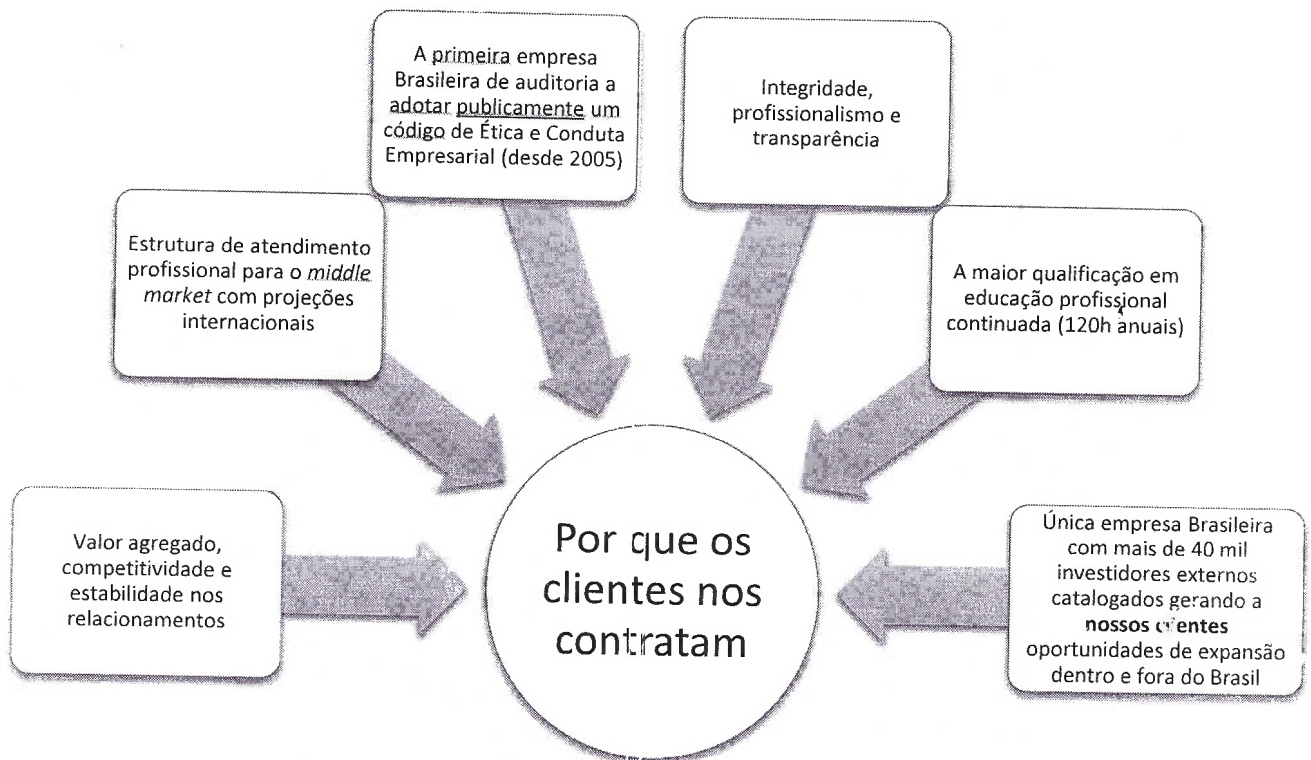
A primeira empresa Brasileira de auditoria a adotar publicamente um código de Ética e Conduta Empresarial (desde 2005)

Integridade, profissionalismo e transparência

Estrutura de atendimento profissional para o *middle market* com projeções internacionais

A maior qualificação em educação profissional continuada (120h anuais)

Valor agregado, competitividade e estabilidade nos relacionamentos

Por que os clientes nos contratam

Única empresa Brasileira com mais de 40 mil investidores externos catalogados gerando a **nossos clientes** oportunidades de expansão dentro e fora do Brasil